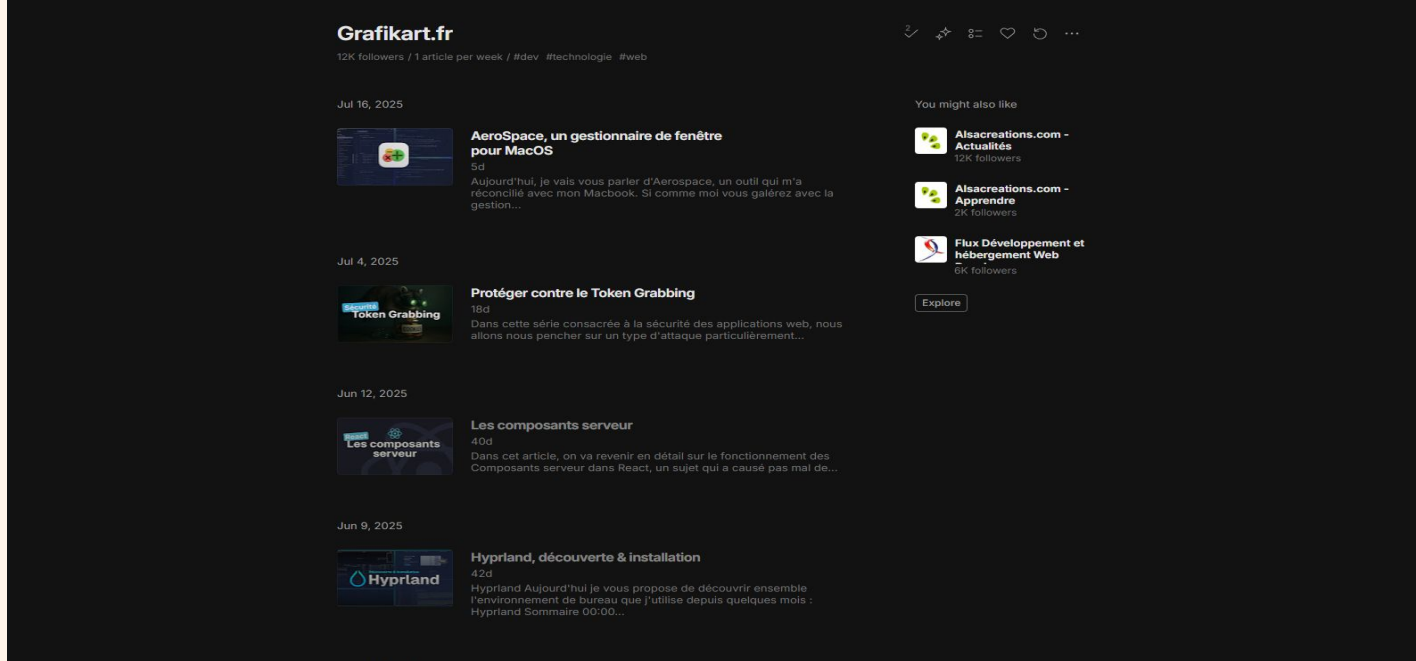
Grafikart.fr

12K followers / 1 article per week / #dev #technologie #web

Jul 16, 2025

AeroSpace, un gestionnaire de fenêtre pour MacOS

5d

Aujourd'hui, je vais vous parler d'Aerospace, un outil qui m'a réconcilié avec mon Macbook. Si comme moi vous galérez avec la gestion...

Jul 4, 2025

Sécurité
Token Grabbing

Protéger contre le Token Grabbing

18d

Dans cette série consacrée à la sécurité des applications web, nous allons nous pencher sur un type d'attaque particulièrement...

Jun 12, 2025

React
Les composants serveur

Les composants serveur

40d

Dans cet article, on va revenir en détail sur le fonctionnement des Composants serveur dans React, un sujet qui a causé pas mal de...

Jun 9, 2025

Hyprland

Hyprland, découverte & installation

42d

Hyprland Aujourd'hui je vous propose de découvrir ensemble l'environnement de bureau que j'utilise depuis quelques mois : Hyprland Sommaire 00:00...

You might also like

Alsacreations.com - Actualités
12K followers

Alsacreations.com - Apprendre
2K followers

Flux Développement et hébergement Web
6K followers

Explore